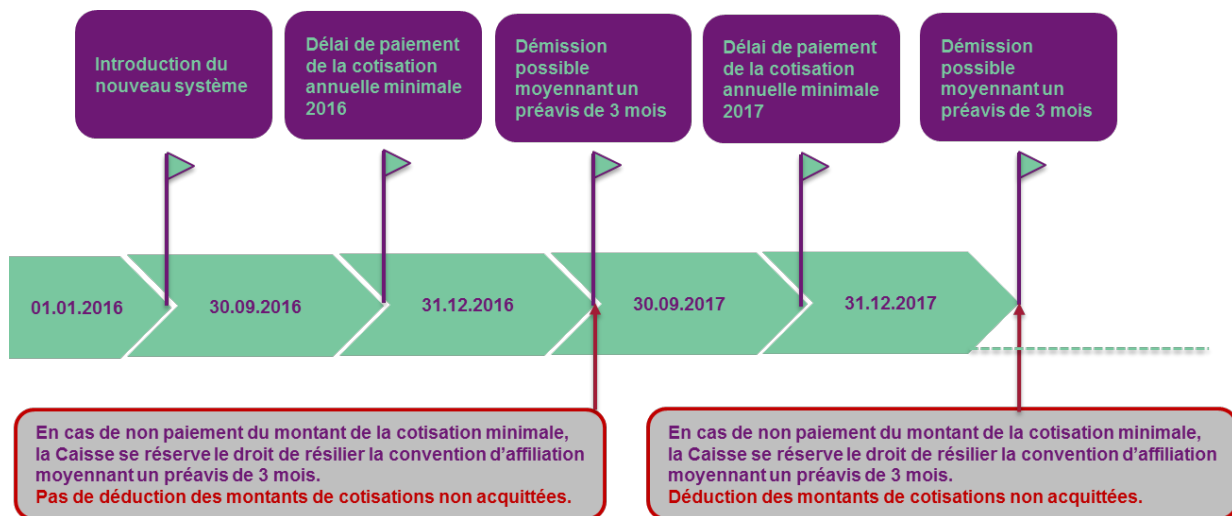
Introduction du nouveau système

Délai de paiement de la cotisation annuelle minimale 2016

Démission possible moyennant un préavis de 3 mois

Délai de paiement de la cotisation annuelle minimale 2017

Démission possible moyennant un préavis de 3 mois

01.01.2016

30.09.2016

31.12.2016

30.09.2017

31.12.2017

En cas de non paiement du montant de la cotisation minimale, la Caisse se réserve le droit de résilier la convention d'affiliation moyennant un préavis de 3 mois.
Pas de déduction des montants de cotisations non acquittées.

En cas de non paiement du montant de la cotisation minimale, la Caisse se réserve le droit de résilier la convention d'affiliation moyennant un préavis de 3 mois.
Déduction des montants de cotisations non acquittées.